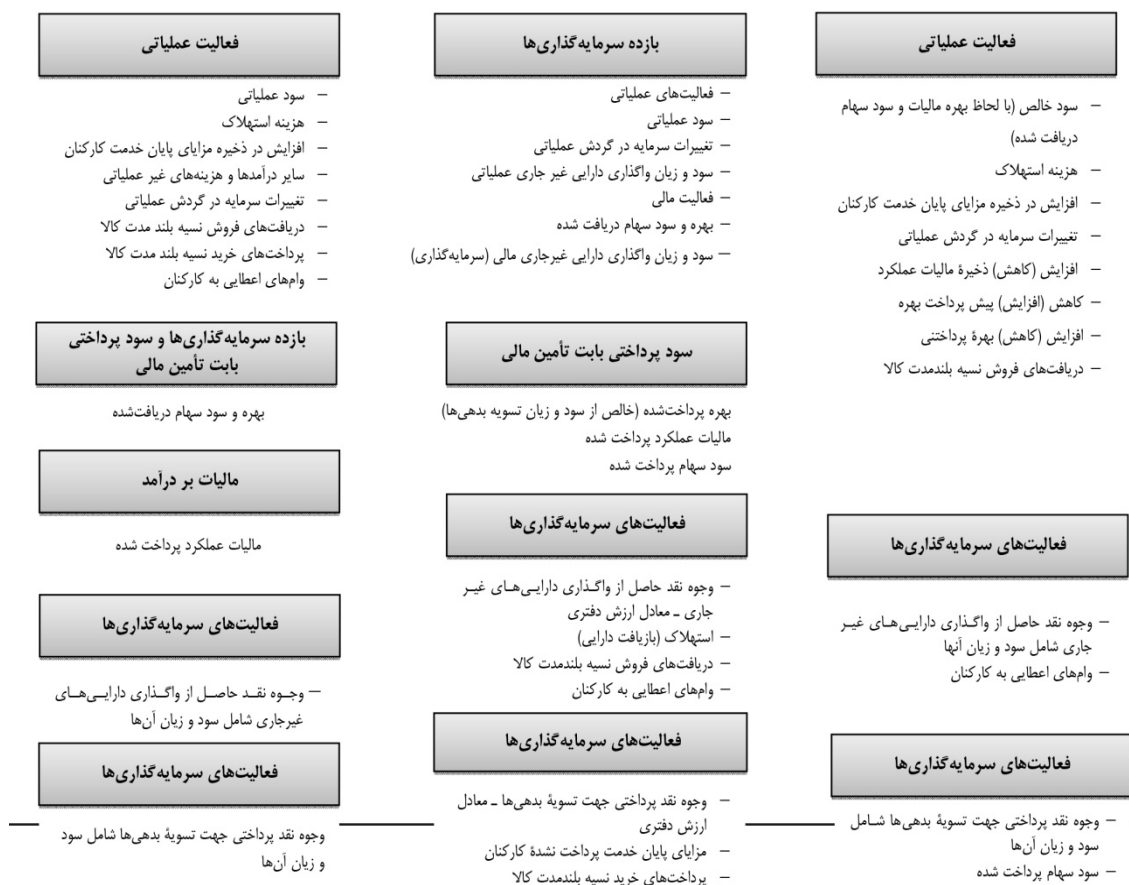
فعالیت عملیاتی

– سود خالص (با لحاظ بهره مالیات و سود سهام دریافت شده)
– هزینه استهلاک
– افزایش در ذخیره مزایای پایان خدمت کارکنان
– تغییرات سرمایه در گردش عملیاتی
– افزایش (کاهش) ذخیرهٔ مالیات عملکرد
– کاهش (افزایش) پیش پرداخت بهره
– افزایش (کاهش) بهرهٔ پرداختنی
– دریافت‌های فروش نسیه بلندمدت کالا

فعالیت‌های سرمایه‌گذاری‌ها

– وجوه نقد حاصل از واگذاری دارایی‌های غیر جاری شامل سود و زیان آنها
– وام‌های اعطایی به کارکنان

فعالیت‌های سرمایه‌گذاری‌ها

– وجوه نقد پرداختی جهت تسویهٔ بدهی‌ها شامل سود و زیان آن‌ها
– سود سهام پرداخت شده

بازده سرمایه‌گذاری‌ها

– فعالیت‌های عملیاتی
– سود عملیاتی
– تغییرات سرمایه در گردش عملیاتی
– سود و زیان واگذاری دارایی غیر جاری عملیاتی
– فعالیت مالی
– بهره و سود سهام دریافت شده
– سود و زیان واگذاری دارایی غیرجاری مالی (سرمایه‌گذاری)

سود پرداختی بابت تأمین مالی

بهره پرداخت‌شده (خالص از سود و زیان تسویه بدهی‌ها)
مالیات عملکرد پرداخت شده
سود سهام پرداخت شده

فعالیت‌های سرمایه‌گذاری‌ها

– وجوه نقد حاصل از واگذاری دارایی‌های غیر جاری ـ معادل ارزش دفتری
– استهلاک (بازیافت دارایی)
– دریافت‌های فروش نسیه بلندمدت کالا
– وام‌های اعطایی به کارکنان

فعالیت‌های سرمایه‌گذاری‌ها

– وجوه نقد پرداختی جهت تسویهٔ بدهی‌ها ـ معادل ارزش دفتری
– مزایای پایان خدمت پرداخت نشدهٔ کارکنان
– پرداخت‌های خرید نسیه بلندمدت کالا

فعالیت عملیاتی

– سود عملیاتی
– هزینه استهلاک
– افزایش در ذخیره مزایای پایان خدمت کارکنان
– سایر درآمدها و هزینه‌های غیر عملیاتی
– تغییرات سرمایه در گردش عملیاتی
– دریافت‌های فروش نسیه بلند مدت کالا
– پرداخت‌های خرید نسیه بلند مدت کالا
– وام‌های اعطایی به کارکنان

بازده سرمایه‌گذاری‌ها و سود پرداختی بابت تأمین مالی

بهره و سود سهام دریافت‌شده

مالیات بر درآمد

مالیات عملکرد پرداخت شده

فعالیت‌های سرمایه‌گذاری‌ها

– وجوه نقد حاصل از واگذاری دارایی‌های غیرجاری شامل سود و زیان آن‌ها

فعالیت‌های سرمایه‌گذاری‌ها

وجوه نقد پرداختی جهت تسویهٔ بدهی‌ها شامل سود و زیان آن‌ها